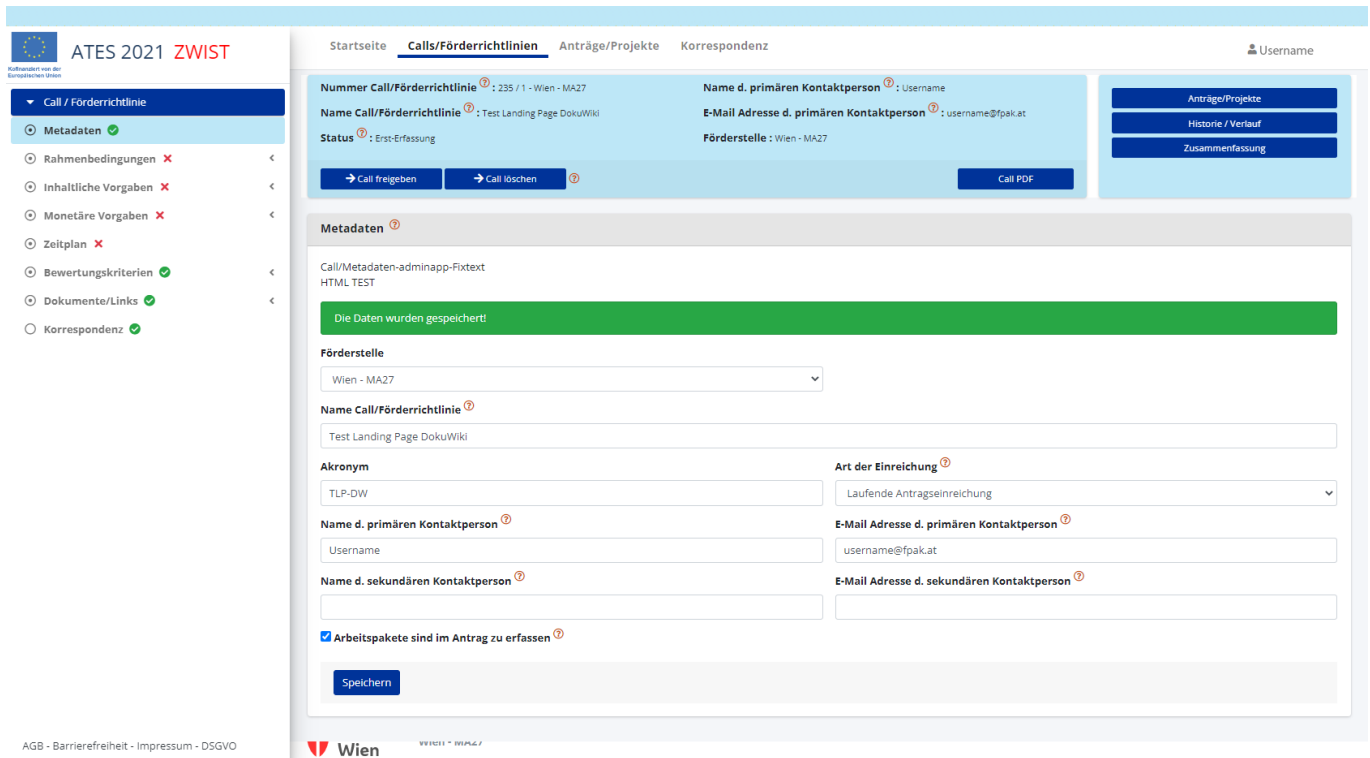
Kofinanziert von der Europäischen Union

ATES 2021 ZWIST

Startseite Calls/Förderrichtlinien Anträge/Projekte Korrespondenz

Username

Call / Förderrichtlinie
Metadaten
Rahmenbedingungen
Inhaltliche Vorgaben
Monetäre Vorgaben
Zeitplan
Bewertungskriterien
Dokumente/Links
Korrespondenz

Nummer Call/Förderrichtlinie ? : 235 / 1 - Wien - MA27
Name Call/Förderrichtlinie ? : Test Landing Page DokuWiki
Status ? : Erst-Erfassung

Name d. primären Kontaktperson ? : Username
E-Mail Adresse d. primären Kontaktperson ? : username@fpak.at
Förderstelle : Wien - MA27

Call freigeben Call löschen ?

Call PDF

Anträge/Projekte
Historie / Verlauf
Zusammenfassung

Metadaten ?

Call/Metadaten-adminapp-Fixtext
HTML TEST

Die Daten wurden gespeichert!

Förderstelle
Wien - MA27

Name Call/Förderrichtlinie ?
Test Landing Page DokuWiki

Akronym
TLP-DW

Art der Einreichung ?
Laufende Antragseinreichung

Name d. primären Kontaktperson ?
Username

E-Mail Adresse d. primären Kontaktperson ?
username@fpak.at

Name d. sekundären Kontaktperson ?

E-Mail Adresse d. sekundären Kontaktperson ?

Arbeitspakete sind im Antrag zu erfassen ?

Speichern

AGB - Barrierefreiheit - Impressum - DSGVO

Wien

Wien - MA27